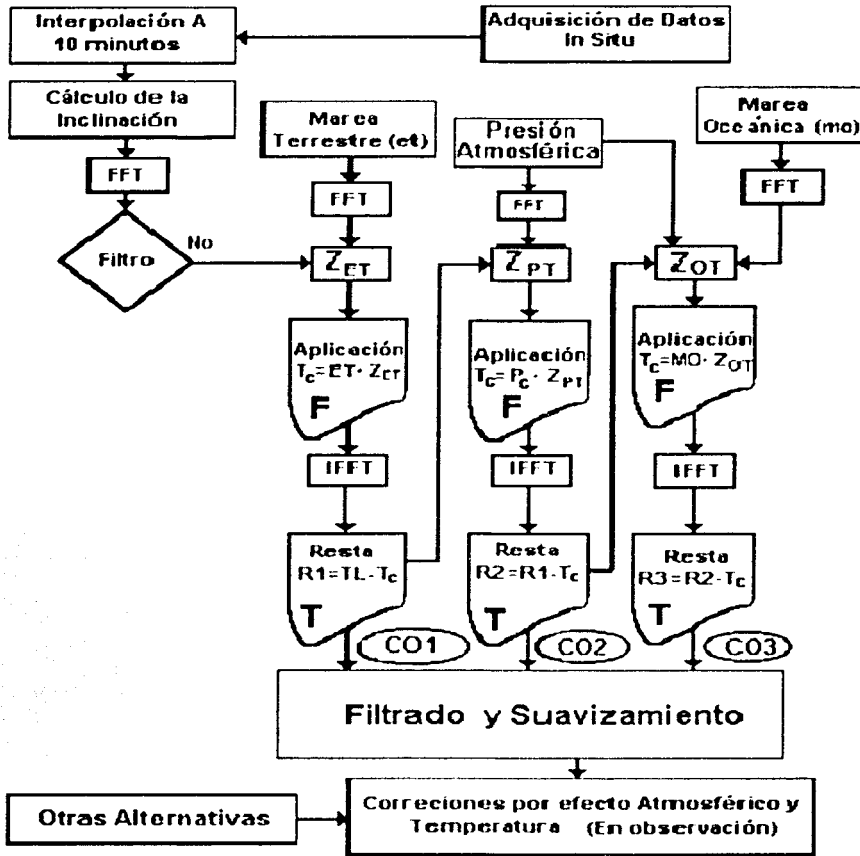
Interpolación A 10 minutos

Adquisición de Datos In Situ

Cálculo de la Inclinación

FFT

Filtro

No

Marea Terrestre (et)

FFT

$Z_{ET}$

Aplicación $T_c = ET \cdot Z_{ET}$

F

IFFT

Resta R1=TL-$T_c$

T

CO1

Presión Atmosférica

FFT

$Z_{PT}$

Aplicación $T_c = P_c \cdot Z_{PT}$

F

IFFT

Resta R2=R1-$T_c$

T

CO2

Marea Oceánica (mo)

FFT

$Z_{OT}$

Aplicación $T_c = MO \cdot Z_{OT}$

F

IFFT

Resta R3=R2-$T_c$

T

CO3

Filtrado y Suavizamiento

Otras Alternativas

Correciones por efecto Atmosférico y Temperatura (En observación)